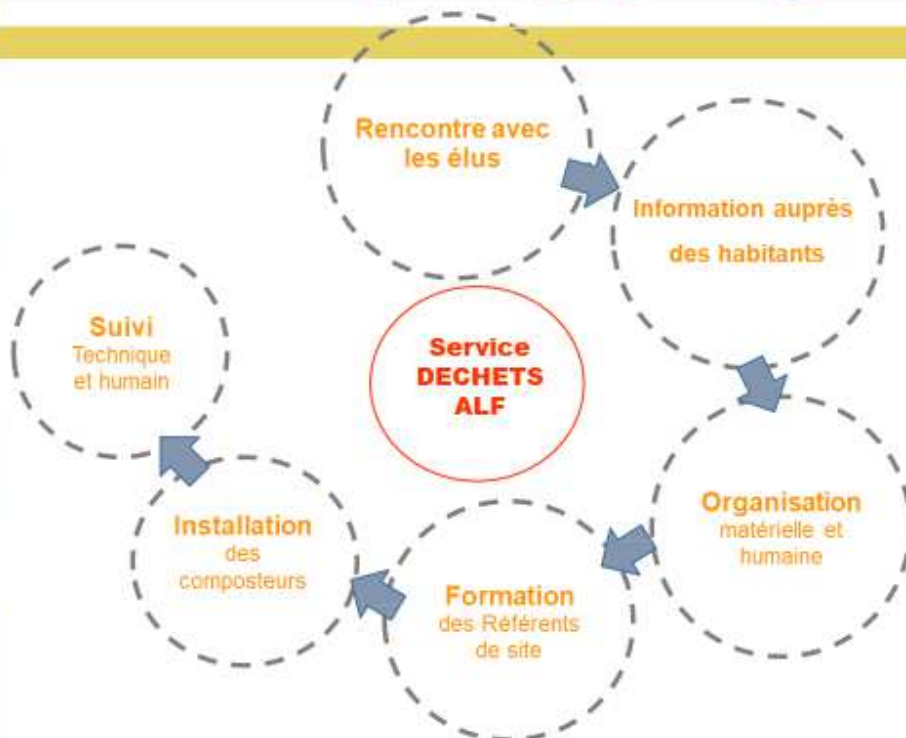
Rencontre avec les élus

Information auprès des habitants

Organisation matérielle et humaine

Formation des Référents de site

Installation des composteurs

Suivi Technique et humain

Service DECHETS ALF